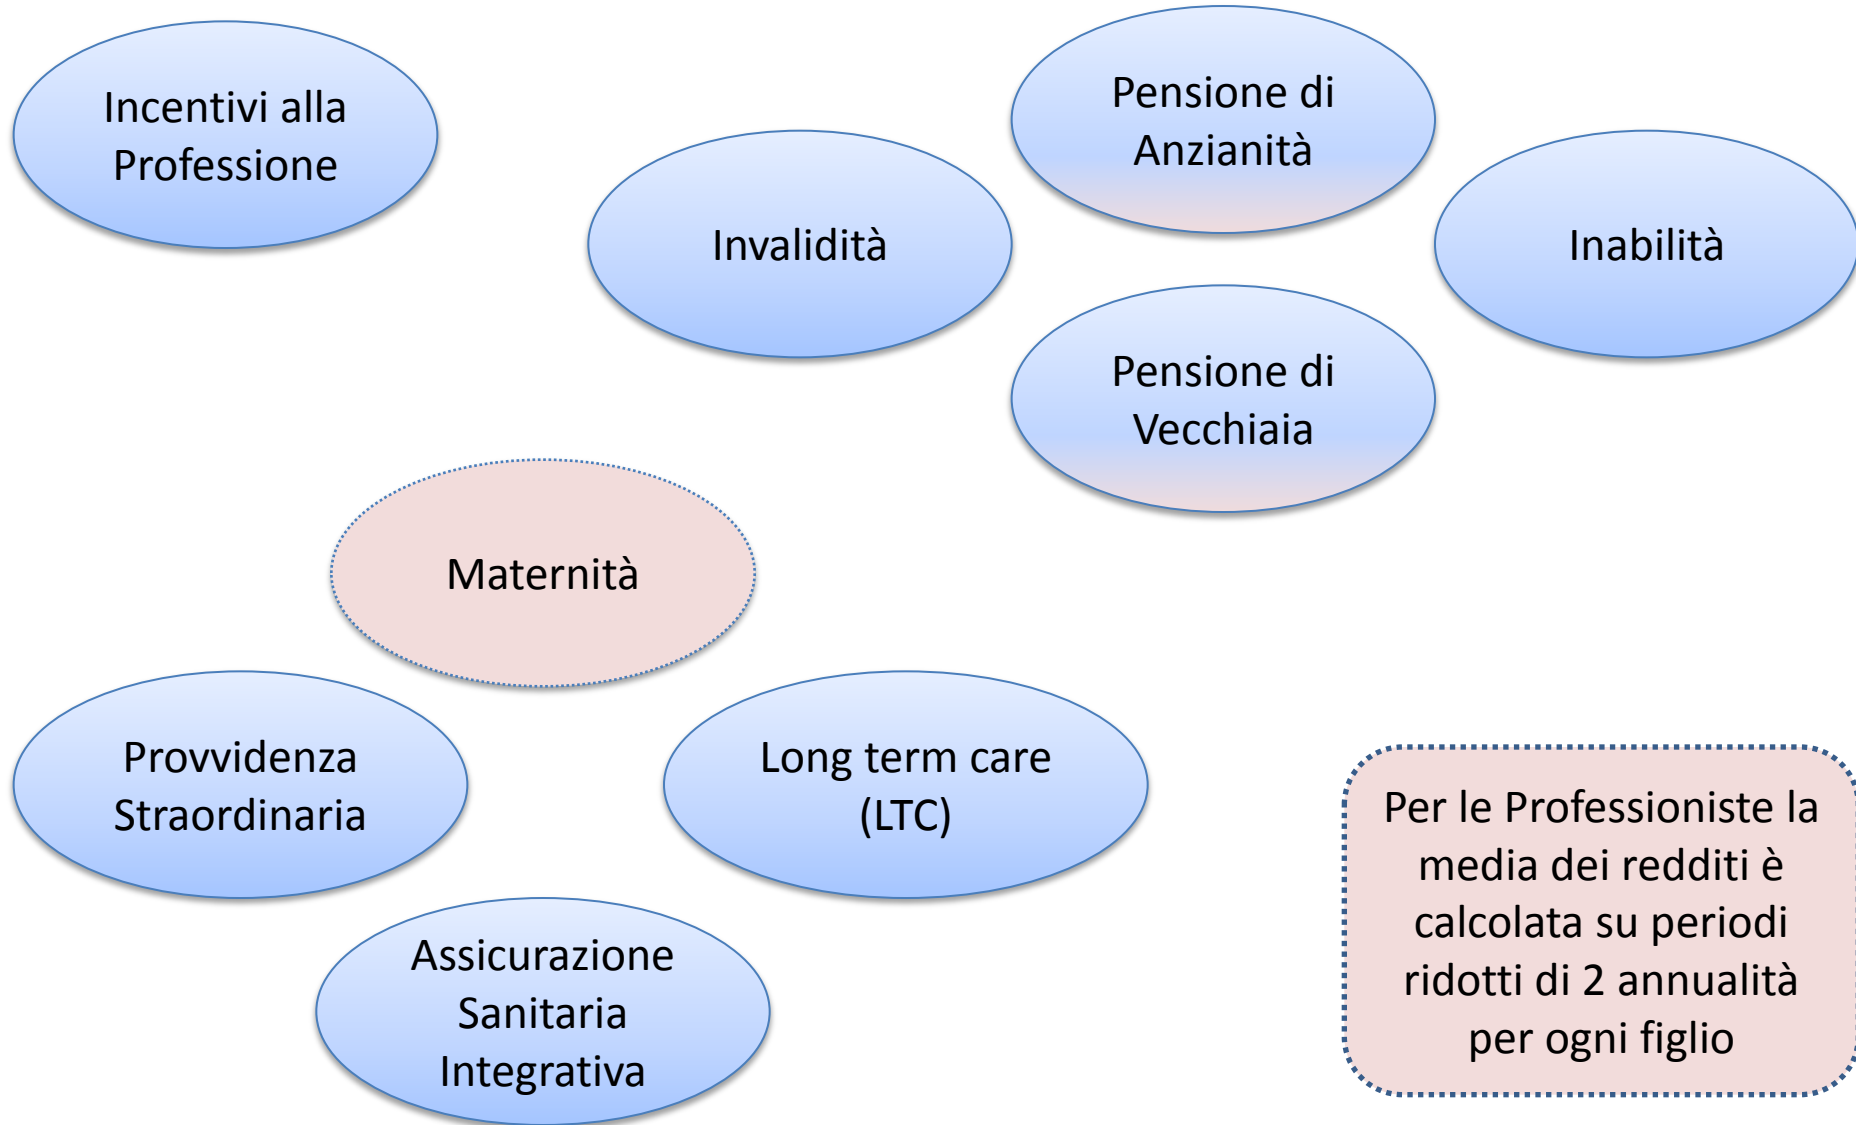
Incentivi alla Professione

Pensione di Anzianità

Invalidità

Inabilità

Pensione di Vecchiaia

Maternità

Provvidenza Straordinaria

Long term care (LTC)

Assicurazione Sanitaria Integrativa

Per le Professioniste la media dei redditi è calcolata su periodi ridotti di 2 annualità per ogni figlio